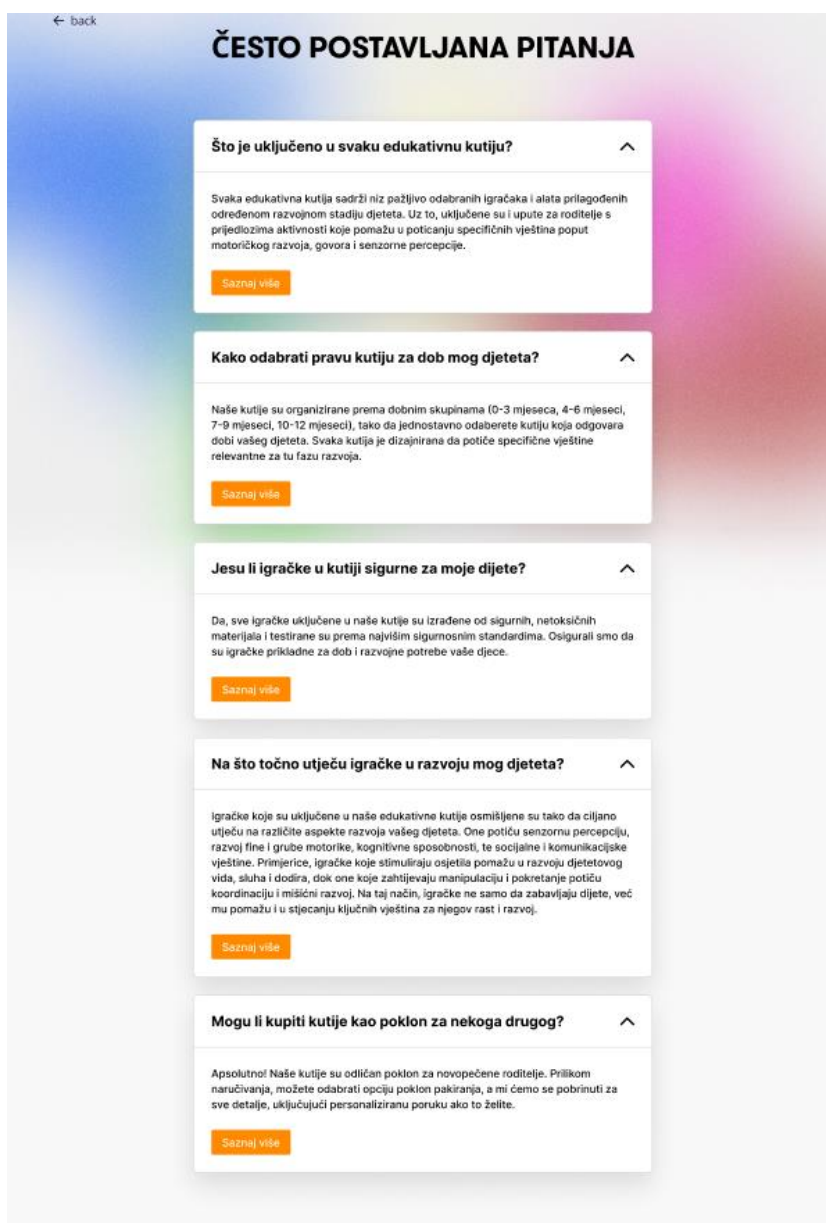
← back

ČESTO POSTAVLJANA PITANJA

Što je uključeno u svaku edukativnu kutiju?

Svaka edukativna kutija sadrži niz pažljivo odabranih igračaka i alata prilagođenih određenom razvojnom stadiju djeteta. Uz to, uključene su i upute za roditelje s prijedlozima aktivnosti koje pomažu u poticanju specifičnih vještina poput motoričkog razvoja, govora i senzorne percepcije.

Saznaj više

Kako odabrati pravu kutiju za dob mog djeteta?

Naše kutije su organizirane prema dobnim skupinama (0-3 mjeseca, 4-6 mjeseci, 7-9 mjeseci, 10-12 mjeseci), tako da jednostavno odaberete kutiju koja odgovara dobi vašeg djeteta. Svaka kutija je dizajnirana da potiče specifične vještine relevantne za tu fazu razvoja.

Saznaj više

Jesu li igračke u kutiji sigurne za moje dijete?

Da, sve igračke uključene u naše kutije su izrađene od sigurnih, netoksičnih materijala i testirane su prema najvišim sigurnosnim standardima. Osigurali smo da su igračke prikladne za dob i razvojne potrebe vaše djece.

Saznaj više

Na što točno utječu igračke u razvoju mog djeteta?

Igračke koje su uključene u naše edukativne kutije osmišljene su tako da ciljano utječu na različite aspekte razvoja vašeg djeteta. One potiču senzornu percepciju, razvoj fine i grube motorike, kognitivne sposobnosti, te socijalne i komunikacijske vještine. Primjerice, igračke koje stimuliraju osjetila pomažu u razvoju djetetovog vida, sluha i dodira, dok one koje zahtijevaju manipulaciju i pokretanje potiču koordinaciju i mišićni razvoj. Na taj način, igračke ne samo da zabavljaju dijete, već mu pomažu i u stjecanju ključnih vještina za njegov rast i razvoj.

Saznaj više

Mogu li kupiti kutije kao poklon za nekoga drugog?

Apsolutno! Naše kutije su odličan poklon za novopečene roditelje. Prilikom naručivanja, možete odabrati opciju poklon pakiranja, a mi ćemo se pobrinuti za sve detalje, uključujući personaliziranu poruku ako to želite.

Saznaj više